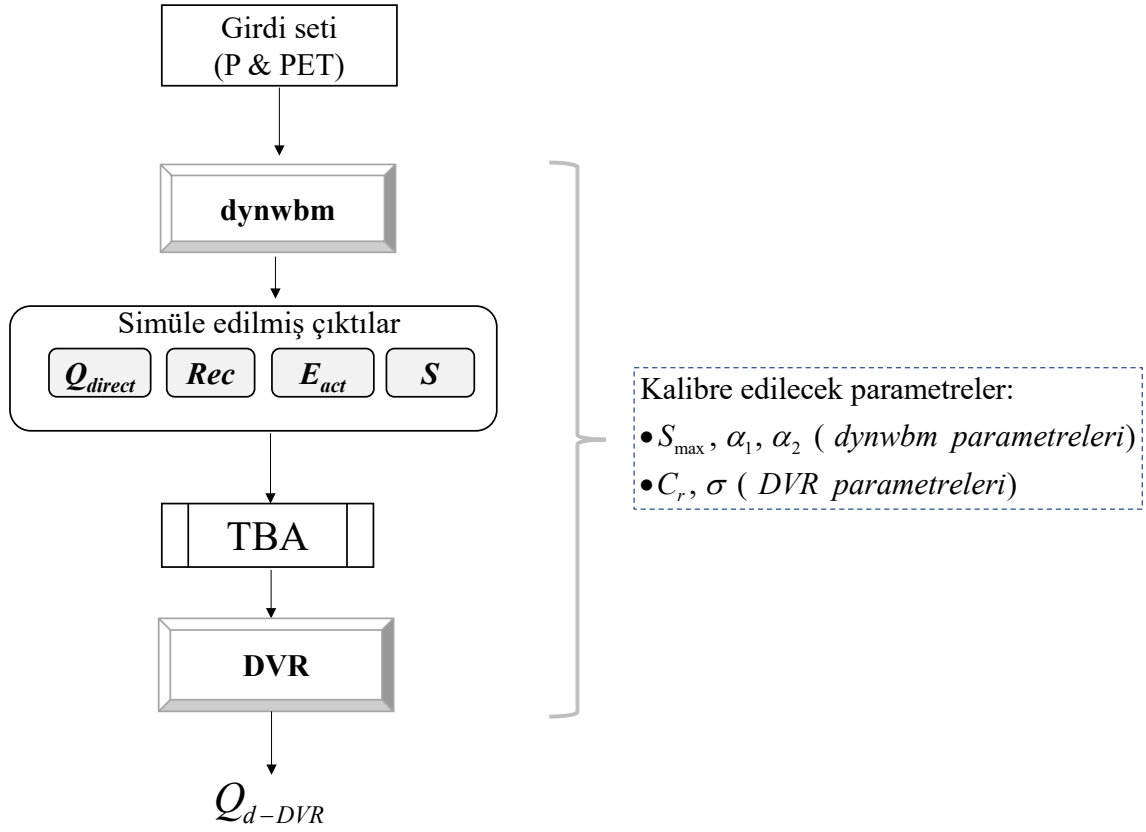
Girdi seti
(P & PET)

dynwbm

Simüle edilmiş çıktılar

$Q_{direct}$

$Rec$

$E_{act}$

$S$

TBA

DVR

$Q_{d-DVR}$

Kalibre edilecek parametreler:
• $S_{\max}$, $\alpha_1$, $\alpha_2$ ( dynwbm parametreleri)
• $C_r$, $\sigma$ ( DVR parametreleri)